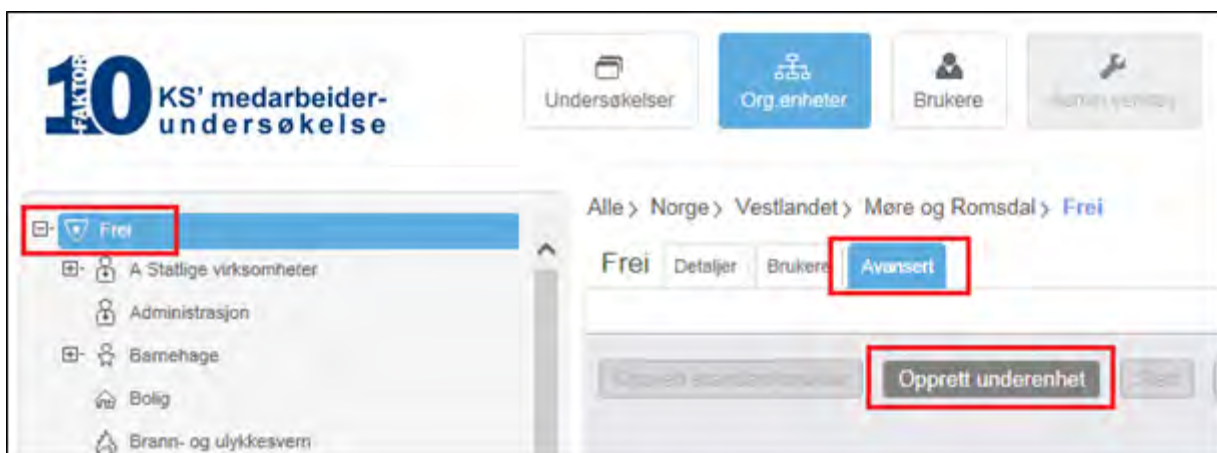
10 FAKTOR KS' medarbeiderundersøkelse

Undersøkelser
Org.enheter
Brukere
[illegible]

Frei
A Statlige virksomheter
Administrasjon
Barnehage
Bolig
Brann- og ulykkesvern

Alle › Norge › Vestlandet › Møre og Romsdal › Frei

Frei Detaljer Brukere Avansert

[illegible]
Opprett underenhet
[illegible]